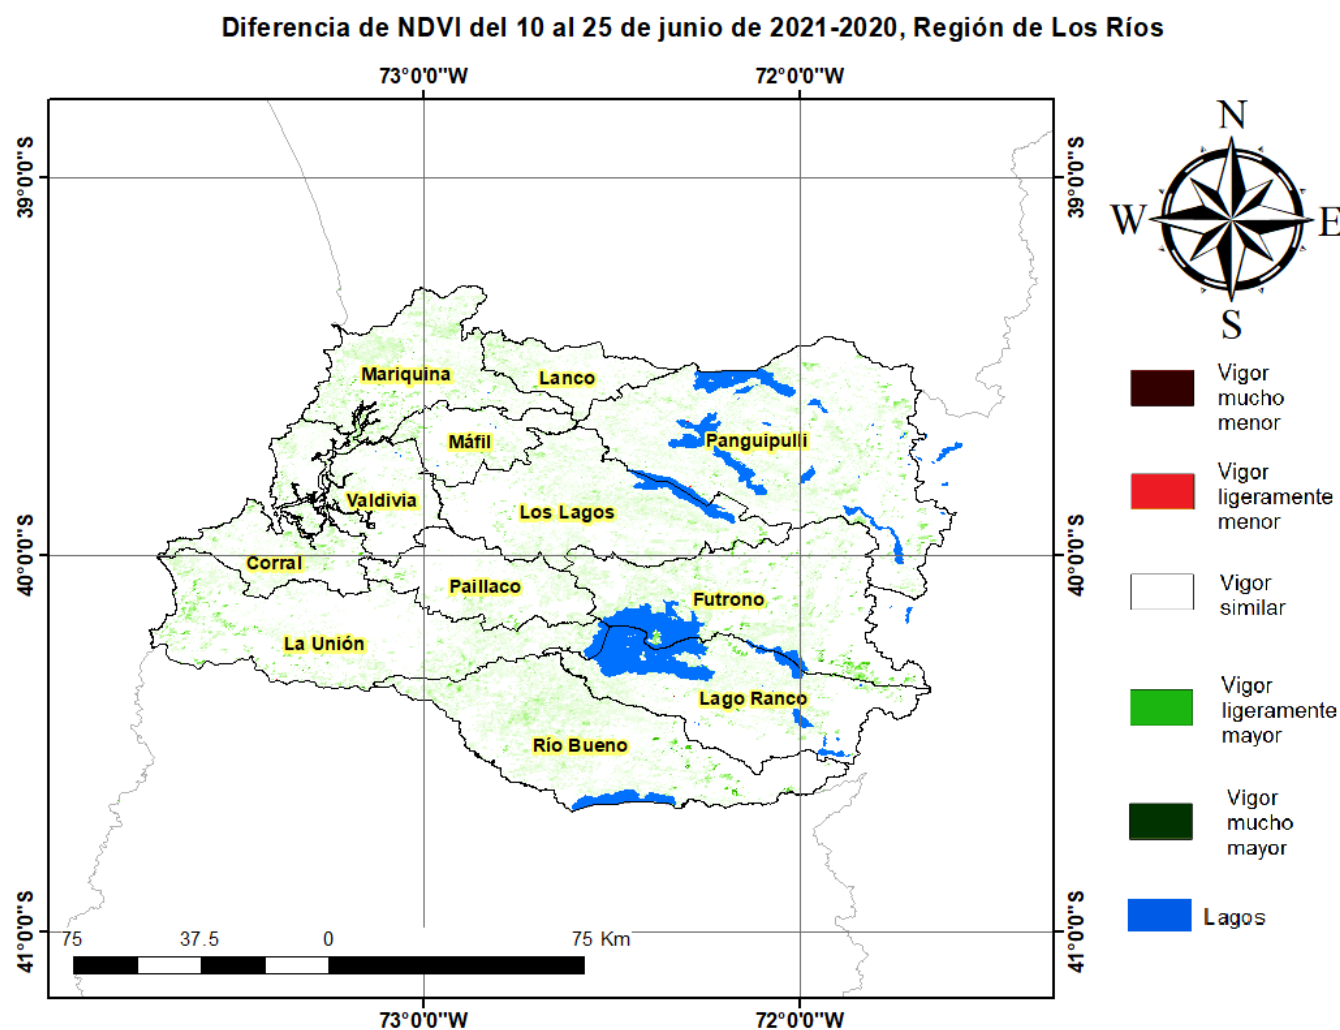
Diferencia de NDVI del 10 al 25 de junio de 2021-2020, Región de Los Ríos

73°0'0"W
72°0'0"W

39°0'0"S
39°0'0"S

N
W
E
S

Mariquina
Lanco
Máfil
Panguipulli
Valdivia
Los Lagos
Corral
Paillaco
Futrono
La Unión
Lago Ranco
Río Bueno

40°0'0"S
40°0'0"S

Vigor mucho menor

Vigor ligeramente menor

Vigor similar

Vigor ligeramente mayor

Vigor mucho mayor

Lagos

41°0'0"S
41°0'0"S

75 37.5 0 75 Km

73°0'0"W
72°0'0"W